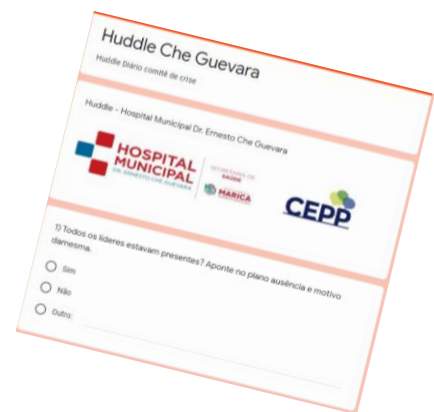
Huddle Che Guevara

Huddle Diário comitê de crise

Huddle - Hospital Municipal Dr. Ernesto Che Guevara

HOSPITAL MUNICIPAL DR. ERNESTO CHE GUEVARA

SECRETARIA DE SAÚDE

MARICÁ

CEPP

1) Todos os líderes estavam presentes? Aponte no plano ausência e motivo damesma.

Sim

Não

Outro: